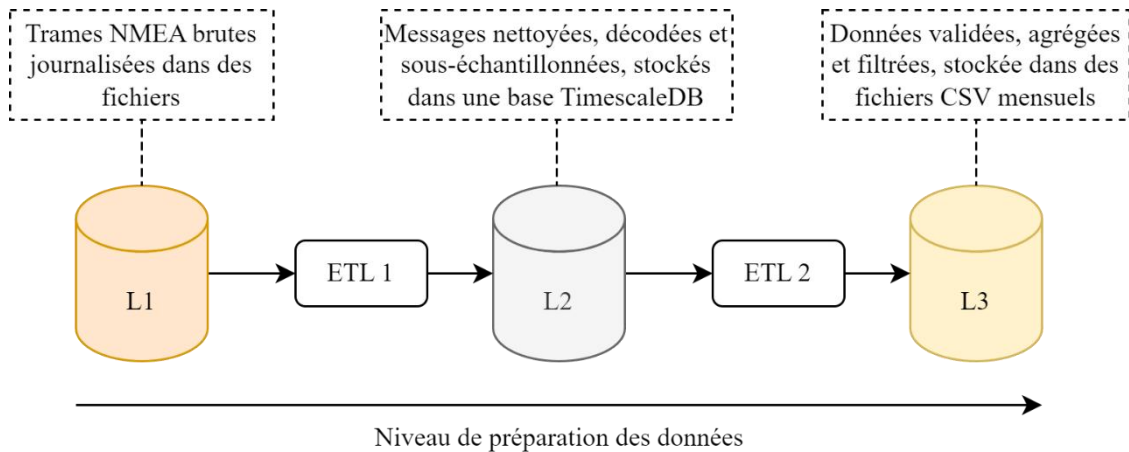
Trames NMEA brutes journalisées dans des fichiers

Messages nettoyées, décodées et sous-échantillonnées, stockés dans une base TimescaleDB

Données validées, agrégées et filtrées, stockée dans des fichiers CSV mensuels

L1

ETL 1

L2

ETL 2

L3

Niveau de préparation des données